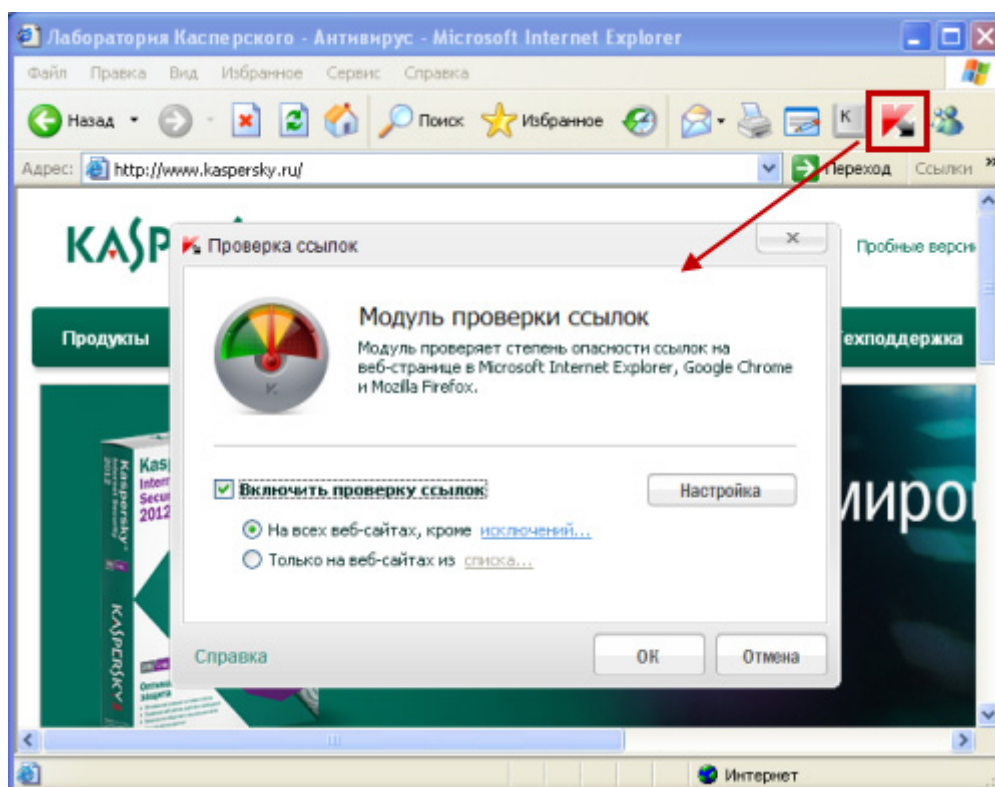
Лаборатория Касперского - Антивирус - Microsoft Internet Explorer

Файл Правка Вид Избранное Сервис Справка

Назад Поиск Избранное

Адрес: http://www.kaspersky.ru/ Переход Ссылки »

KASP

Пробные верси

Продукты

Техподдержка

Kas Inter Secu 2012

KASPERSKY

мирог

Проверка ссылок

Модуль проверки ссылок

Модуль проверяет степень опасности ссылок на веб-странице в Microsoft Internet Explorer, Google Chrome и Mozilla Firefox.

Включить проверку ссылок

Настройка

На всех веб-сайтах, кроме исключений...

Только на веб-сайтах из списка...

Справка

ОК

Отмена

Интернет